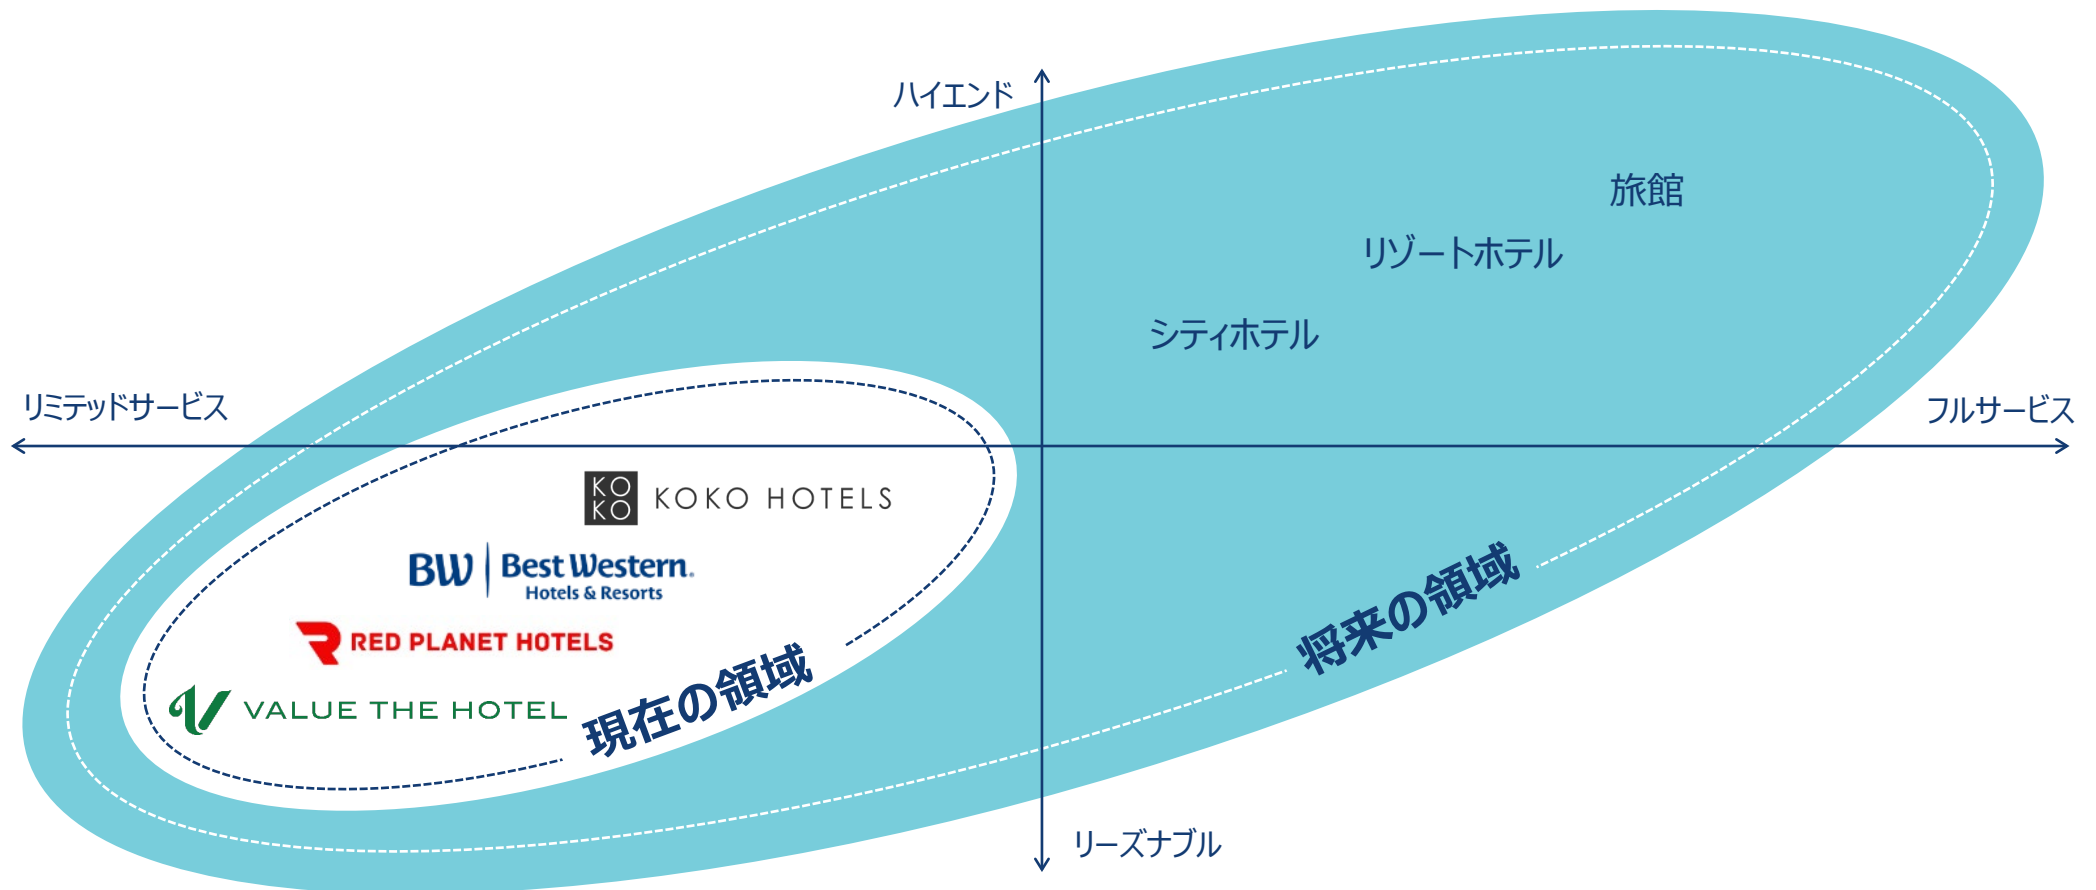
ハイエンド

旅館

リゾートホテル

シティホテル

リミテッドサービス

フルサービス

KO KO KOKO HOTELS

BW Best Western. Hotels & Resorts

RED PLANET HOTELS

VALUE THE HOTEL

現在の領域

将来の領域

リーズナブル